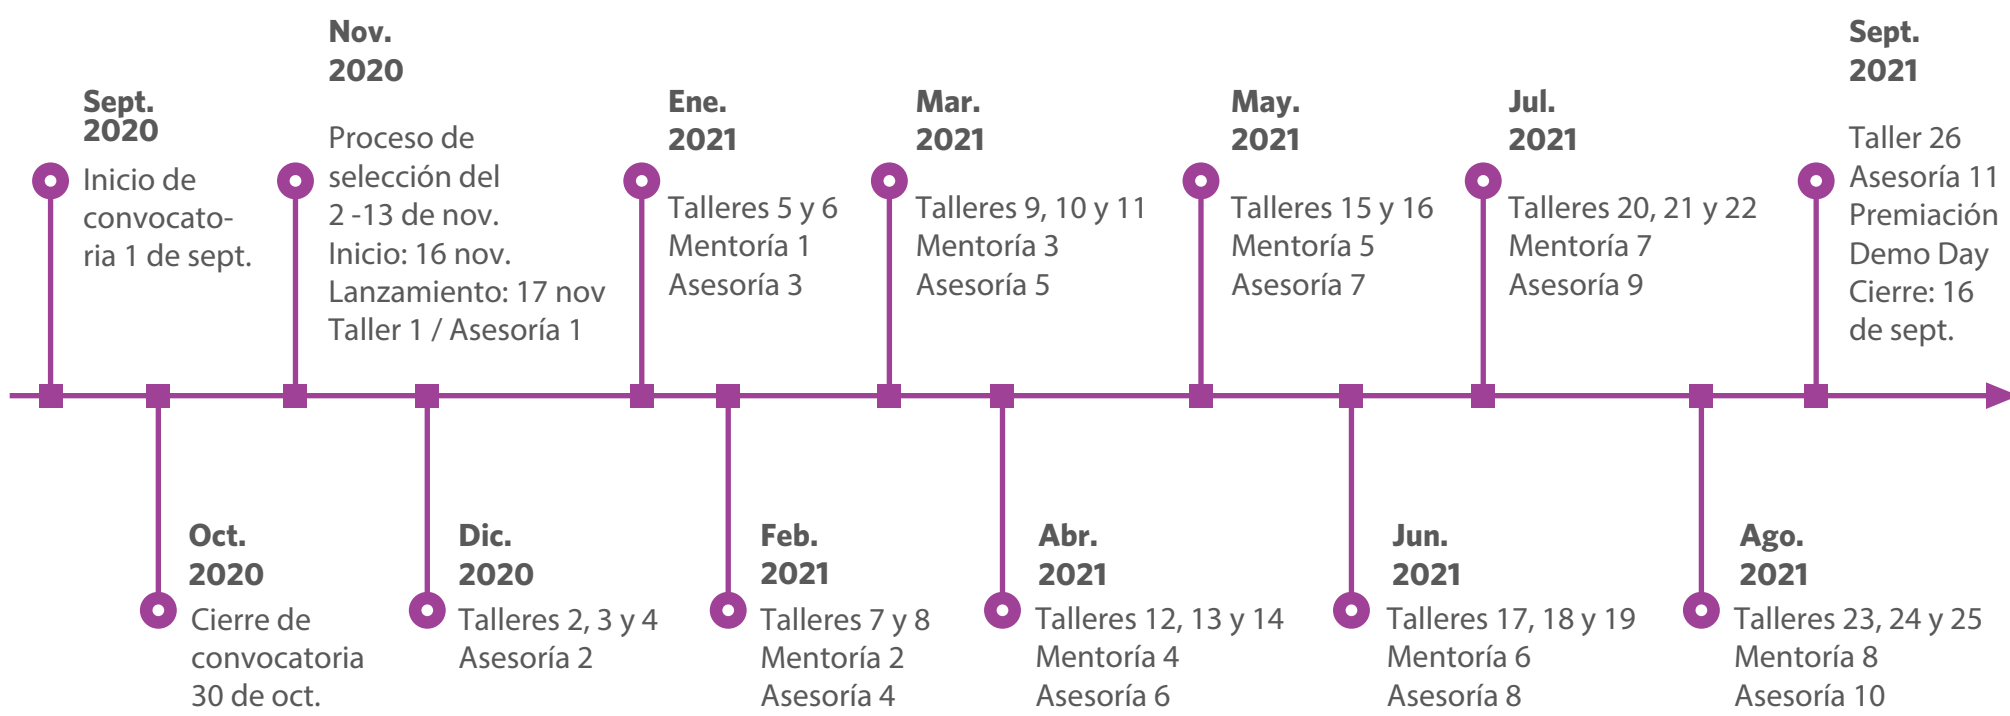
Sept. 2020
Inicio de convocatoria 1 de sept.

Oct. 2020
Cierre de convocatoria 30 de oct.

Nov. 2020
Proceso de selección del 2 -13 de nov.
Inicio: 16 nov.
Lanzamiento: 17 nov
Taller 1 / Asesoría 1

Dic. 2020
Talleres 2, 3 y 4
Asesoría 2

Ene. 2021
Talleres 5 y 6
Mentoría 1
Asesoría 3

Feb. 2021
Talleres 7 y 8
Mentoría 2
Asesoría 4

Mar. 2021
Talleres 9, 10 y 11
Mentoría 3
Asesoría 5

Abr. 2021
Talleres 12, 13 y 14
Mentoría 4
Asesoría 6

May. 2021
Talleres 15 y 16
Mentoría 5
Asesoría 7

Jun. 2021
Talleres 17, 18 y 19
Mentoría 6
Asesoría 8

Jul. 2021
Talleres 20, 21 y 22
Mentoría 7
Asesoría 9

Ago. 2021
Talleres 23, 24 y 25
Mentoría 8
Asesoría 10

Sept. 2021
Taller 26
Asesoría 11
Premiación
Demo Day
Cierre: 16 de sept.